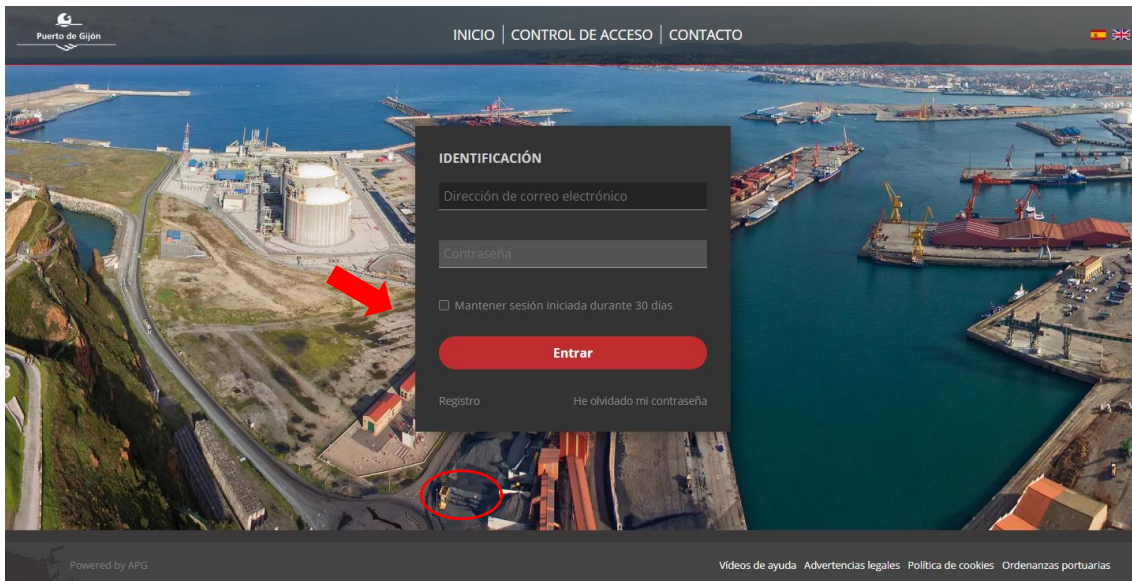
Puerto de Gijón

INICIO | CONTROL DE ACCESO | CONTACTO

IDENTIFICACIÓN

Dirección de correo electrónico

Contraseña

Mantener sesión iniciada durante 30 días

Entrar

Registro

He olvidado mi contraseña

Powered by APG

Vídeos de ayuda Advertencias legales Política de cookies Ordenanzas portuarias